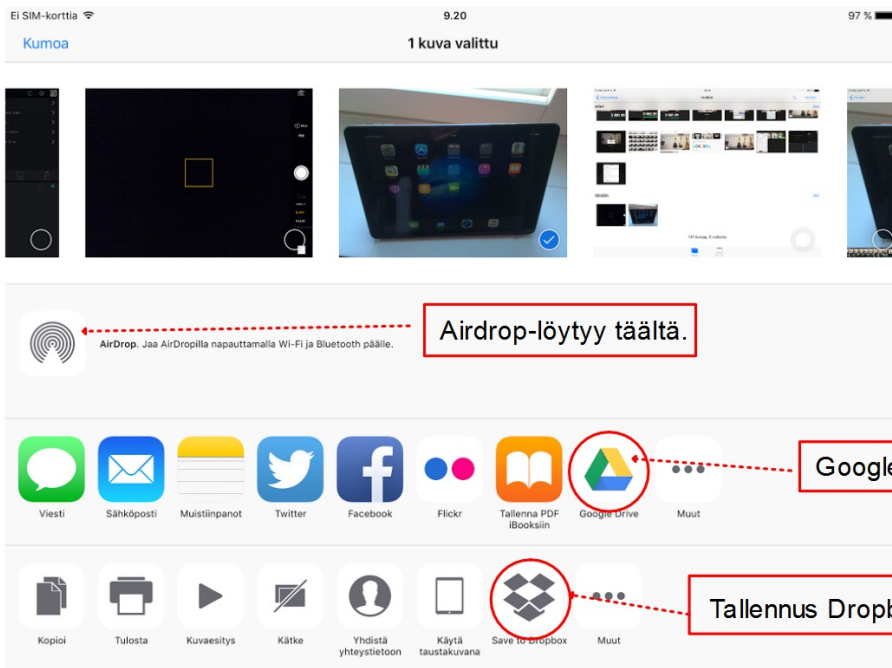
Ei SIM-korttia
9.20
97 %

Kumoa
1 kuva valittu

AirDrop. Jaa AirDropilla napauttamalla Wi-Fi ja Bluetooth päälle.

Airdrop-löytyy täältä.

Viesti
Sähköposti
Muistiinpanot
Twitter
Facebook
Flickr
Tallenna PDF iBooksiin
Google Drive
Muut

Google

Kopioi
Tulosta
Kuvaesitys
Kätke
Yhdistä yhteystietoon
Käytä taustakuvana
Save to Dropbox
Muut

Tallennus Dropb